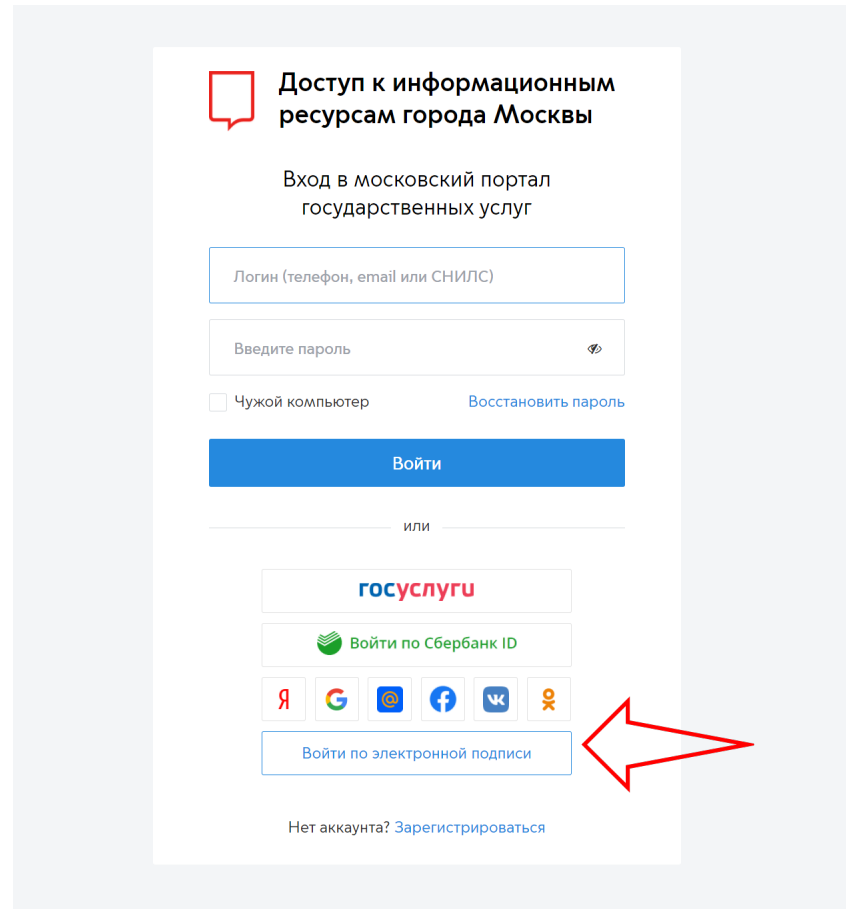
Доступ к информационным ресурсам города Москвы

Вход в московский портал государственных услуг

Логин (телефон, email или СНИЛС)

Введите пароль

Чужой компьютер

Восстановить пароль

Войти

или

госуслуги

Войти по Сбербанк ID

Я

Войти по электронной подписи

Нет аккаунта? Зарегистрироваться